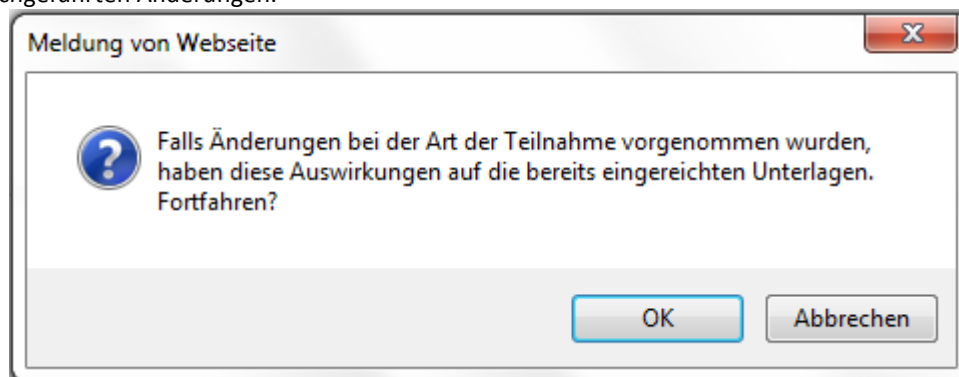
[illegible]ngeführten Änderungen.

Meldung von Webseite

Falls Änderungen bei der Art der Teilnahme vorgenommen wurden, haben diese Auswirkungen auf die bereits eingereichten Unterlagen. Fortfahren?

OK

Abbrechen